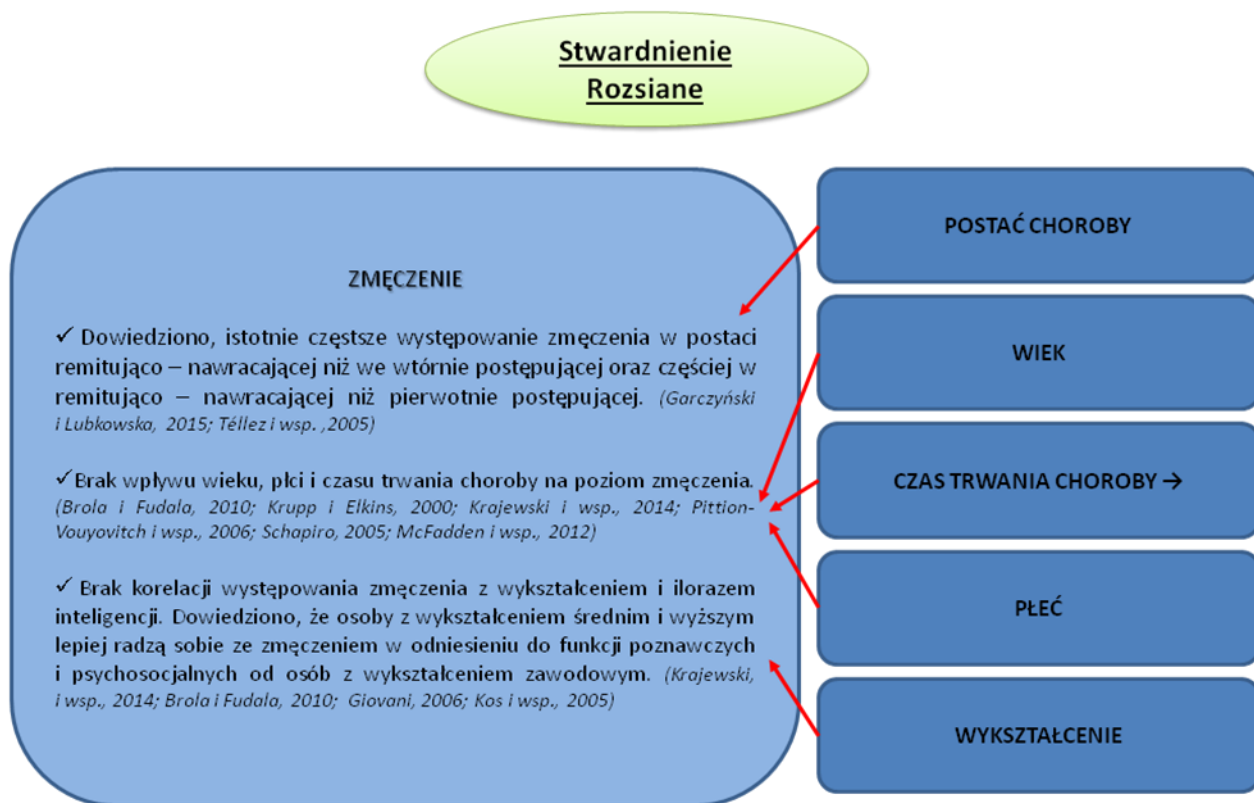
Stwardnienie Rozsiane

ZMĘCZENIE

✓ Dowiedziono, istotnie częstsze występowanie zmęczenia w postaci remitująco – nawracającej niż we wtórnie postępującej oraz częściej w remitująco – nawracającej niż pierwotnie postępującej. (Garczyński i Lubkowska, 2015; Téllez i wsp. ,2005)

✓Brak wpływu wieku, płci i czasu trwania choroby na poziom zmęczenia. (Brola i Fudala, 2010; Krupp i Elkins, 2000; Krajewski i wsp., 2014; Pittion-Vouyovitch i wsp., 2006; Schapiro, 2005; McFadden i wsp., 2012)

✓ Brak korelacji występowania zmęczenia z wykształceniem i ilorazem inteligencji. Dowiedziono, że osoby z wykształceniem średnim i wyższym lepiej radzą sobie ze zmęczeniem w odniesieniu do funkcji poznawczych i psychosocjalnych od osób z wykształceniem zawodowym. (Krajewski, i wsp., 2014; Brola i Fudala, 2010; Giovani, 2006; Kos i wsp., 2005)

POSTAĆ CHOROBY

WIEK

CZAS TRWANIA CHOROBY →

PŁEĆ

WYKSZTAŁCENIE